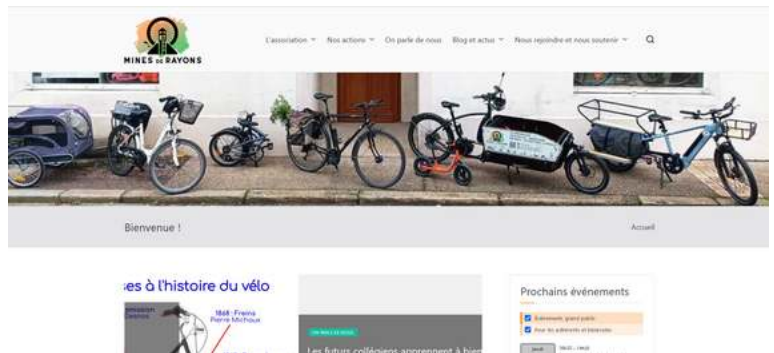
MINES DE RAYONS

L'association ▾ Nos actions ▾ On parle de nous Blog et actus ▾ Nous rejoindre et nous soutenir ▾

Bienvenue !

Accueil

es à l'histoire du vélo

1868 : Freins Pierre Michaux

Les futurs collégiens apprennent à bi

Prochains événements

Événements grand public

Pour les adhérents et bénévoles